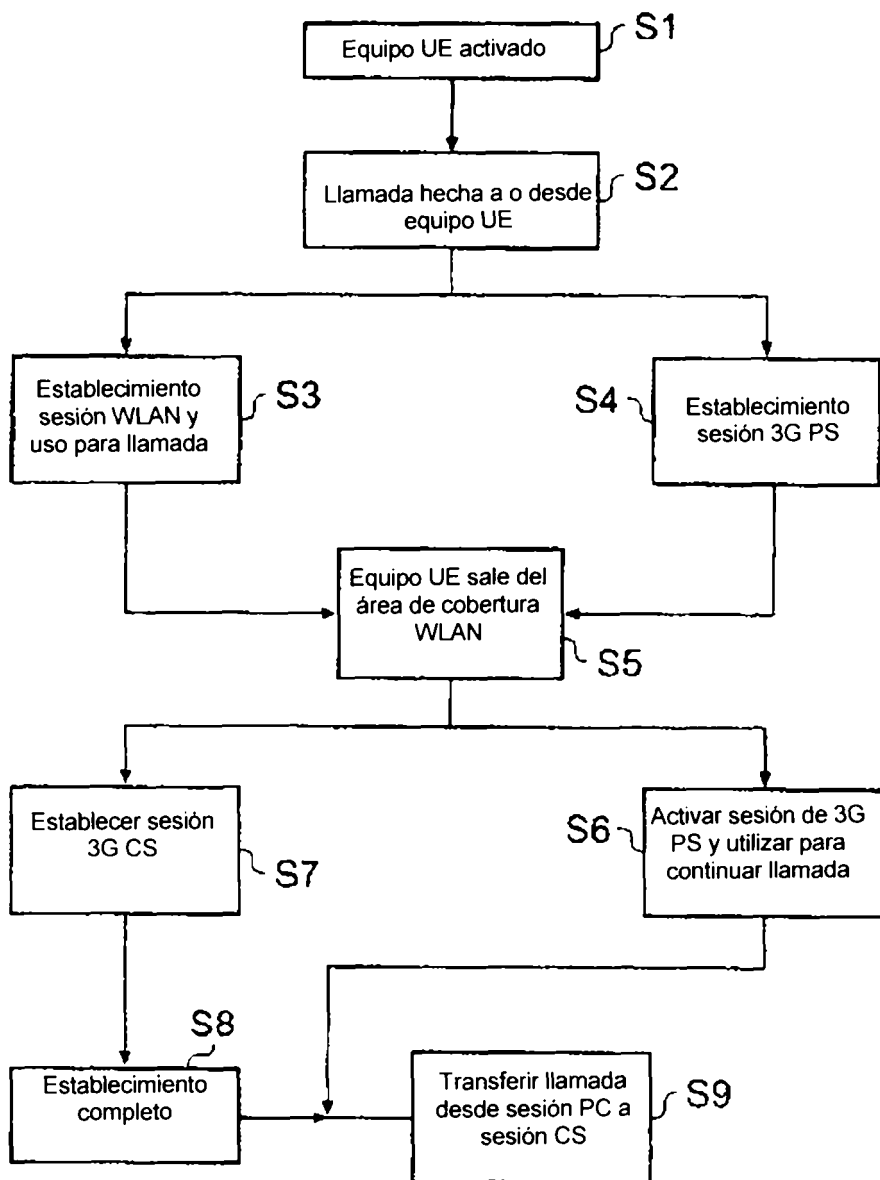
Equipo UE activado
S1

Llamada hecha a o desde equipo UE
S2

Establecimiento sesión WLAN y uso para llamada
S3

S4
Establecimiento sesión 3G PS

Equipo UE sale del área de cobertura WLAN
S5

Establecer sesión 3G CS
S7

S6
Activar sesión de 3G PS y utilizar para continuar llamada

S8
Establecimiento completo

Transferir llamada desde sesión PC a sesión CS
S9